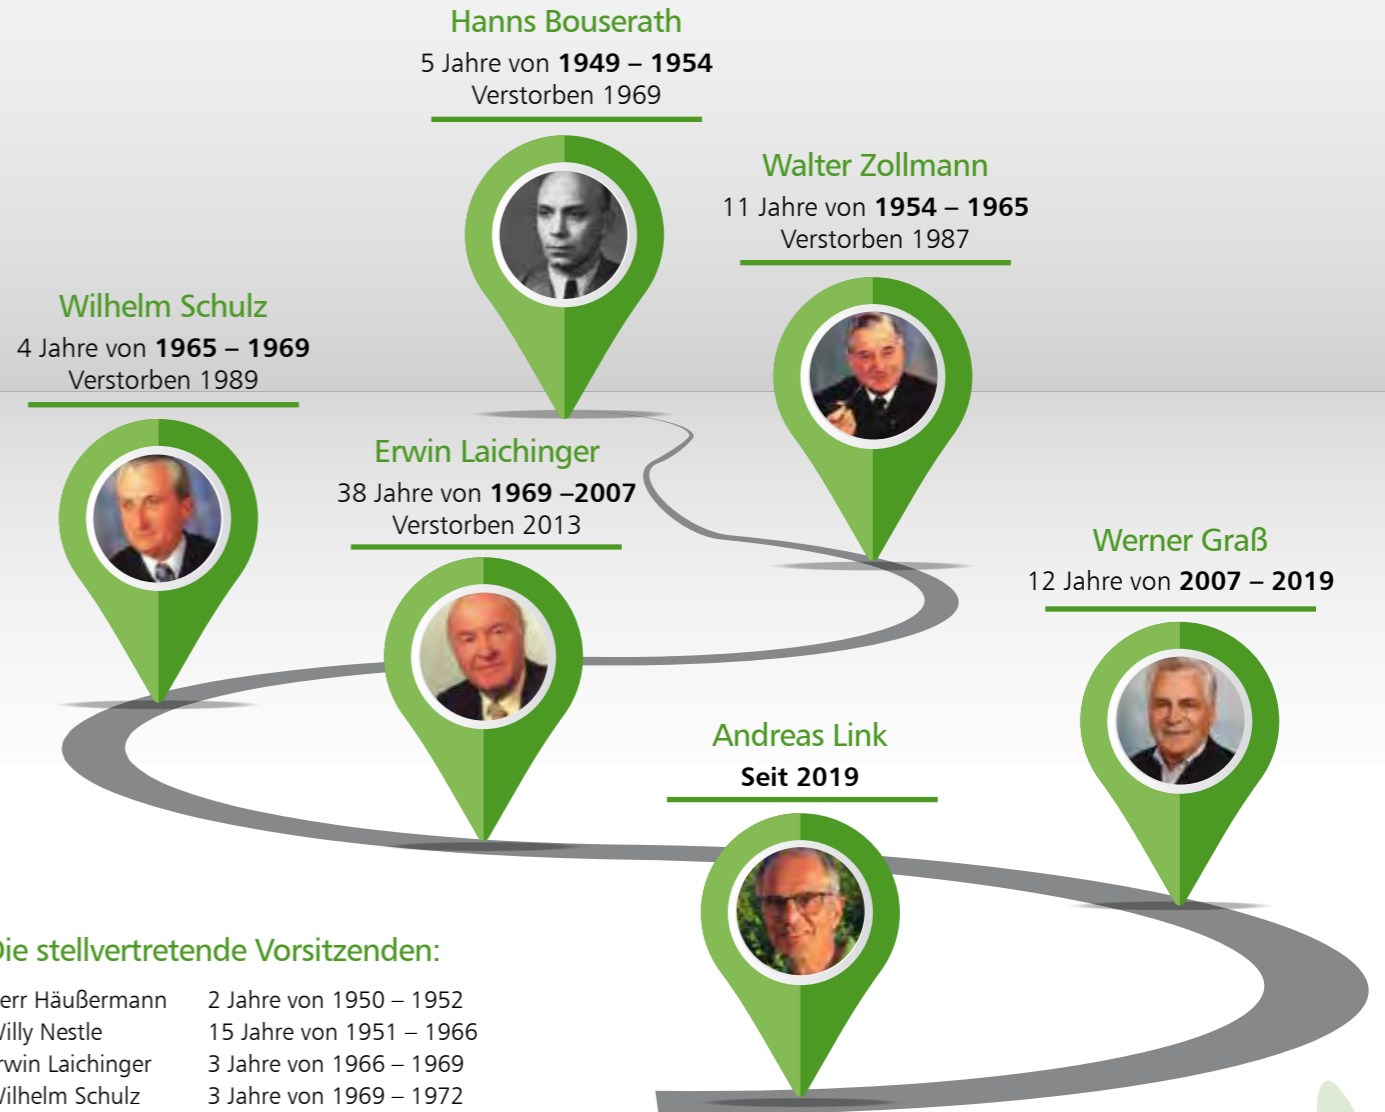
Hanns Bouserath
5 Jahre von **1949 – 1954**
Verstorben 1969

Walter Zollmann
11 Jahre von **1954 – 1965**
Verstorben 1987

Wilhelm Schulz
4 Jahre von **1965 – 1969**
Verstorben 1989

Erwin Laichinger
38 Jahre von **1969 –2007**
Verstorben 2013

Werner Graß
12 Jahre von **2007 – 2019**

Andreas Link
**Seit 2019**

ie stellvertretende Vorsitzenden:

| | |
|---|---|
| err Häußermann | 2 Jahre von 1950 – 1952 |
| illy Nestle | 15 Jahre von 1951 – 1966 |
| rwin Laichinger | 3 Jahre von 1966 – 1969 |
| ilhelm Schulz | 3 Jahre von 1969 – 1972 |